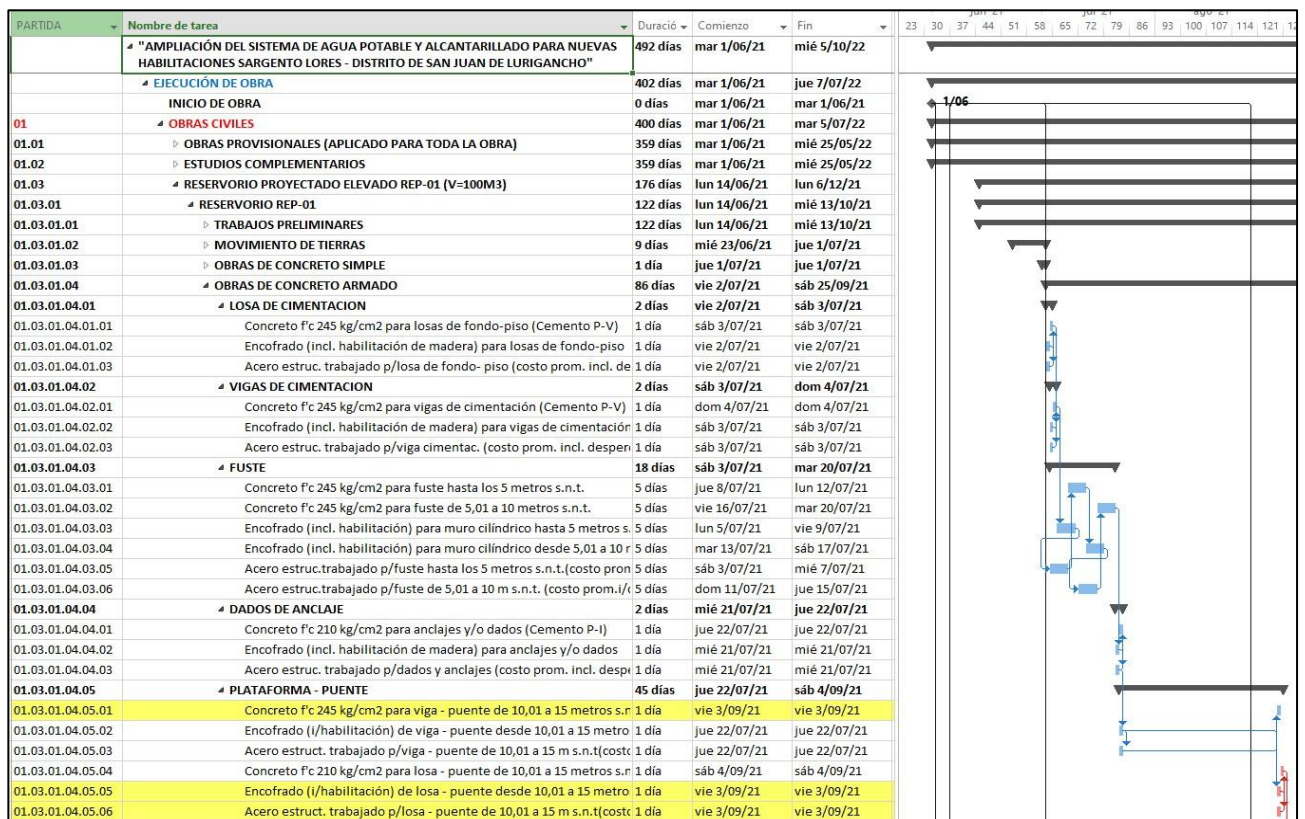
| PARTIDA | Nombre de tarea | Duració | Comienzo | Fin |
|---|---|---|---|---|
| | "AMPLIACIÓN DEL SISTEMA DE AGUA POTABLE Y ALCANTARILLADO PARA NUEVAS HABILITACIONES SARGENTO LORES - DISTRITO DE SAN JUAN DE LURIGANCHO" | 492 días | mar 1/06/21 | mié 5/10/22 |
| | EJECUCIÓN DE OBRA | 402 días | mar 1/06/21 | jue 7/07/22 |
| | INICIO DE OBRA | 0 días | mar 1/06/21 | mar 1/06/21 |
| 01 | OBRAS CIVILES | 400 días | mar 1/06/21 | mar 5/07/22 |
| 01.01 | OBRAS PROVISIONALES (APLICADO PARA TODA LA OBRA) | 359 días | mar 1/06/21 | mié 25/05/22 |
| 01.02 | ESTUDIOS COMPLEMENTARIOS | 359 días | mar 1/06/21 | mié 25/05/22 |
| 01.03 | RESERVORIO PROYECTADO ELEVADO REP-01 (V=100M3) | 176 días | lun 14/06/21 | lun 6/12/21 |
| 01.03.01 | RESERVORIO REP-01 | 122 días | lun 14/06/21 | mié 13/10/21 |
| 01.03.01.01 | TRABAJOS PRELIMINARES | 122 días | lun 14/06/21 | mié 13/10/21 |
| 01.03.01.02 | MOVIMIENTO DE TIERRAS | 9 días | mié 23/06/21 | jue 1/07/21 |
| 01.03.01.03 | OBRAS DE CONCRETO SIMPLE | 1 día | jue 1/07/21 | jue 1/07/21 |
| 01.03.01.04 | OBRAS DE CONCRETO ARMADO | 86 días | vie 2/07/21 | sáb 25/09/21 |
| 01.03.01.04.01 | LOSA DE CIMENTACION | 2 días | vie 2/07/21 | sáb 3/07/21 |
| 01.03.01.04.01.01 | Concreto f'c 245 kg/cm2 para losas de fondo-piso (Cemento P-V) | 1 día | sáb 3/07/21 | sáb 3/07/21 |
| 01.03.01.04.01.02 | Encofrado (incl. habilitación de madera) para losas de fondo-piso | 1 día | vie 2/07/21 | vie 2/07/21 |
| 01.03.01.04.01.03 | Acero estruc. trabajado p/losa de fondo- piso (costo prom. incl. de | 1 día | vie 2/07/21 | vie 2/07/21 |
| 01.03.01.04.02 | VIGAS DE CIMENTACION | 2 días | sáb 3/07/21 | dom 4/07/21 |
| 01.03.01.04.02.01 | Concreto f'c 245 kg/cm2 para vigas de cimentación (Cemento P-V) | 1 día | dom 4/07/21 | dom 4/07/21 |
| 01.03.01.04.02.02 | Encofrado (incl. habilitación de madera) para vigas de cimentación | 1 día | sáb 3/07/21 | sáb 3/07/21 |
| 01.03.01.04.02.03 | Acero estruc. trabajado p/viga cimentac. (costo prom. incl. desper | 1 día | sáb 3/07/21 | sáb 3/07/21 |
| 01.03.01.04.03 | FUSTE | 18 días | sáb 3/07/21 | mar 20/07/21 |
| 01.03.01.04.03.01 | Concreto f'c 245 kg/cm2 para fuste hasta los 5 metros s.n.t. | 5 días | jue 8/07/21 | lun 12/07/21 |
| 01.03.01.04.03.02 | Concreto f'c 245 kg/cm2 para fuste de 5,01 a 10 metros s.n.t. | 5 días | vie 16/07/21 | mar 20/07/21 |
| 01.03.01.04.03.03 | Encofrado (incl. habilitación) para muro cilíndrico hasta 5 metros s. | 5 días | lun 5/07/21 | vie 9/07/21 |
| 01.03.01.04.03.04 | Encofrado (incl. habilitación) para muro cilíndrico desde 5,01 a 10 r | 5 días | mar 13/07/21 | sáb 17/07/21 |
| 01.03.01.04.03.05 | Acero estruc.trabajado p/fuste hasta los 5 metros s.n.t.(costo pron | 5 días | sáb 3/07/21 | mié 7/07/21 |
| 01.03.01.04.03.06 | Acero estruc.trabajado p/fuste de 5,01 a 10 m s.n.t. (costo prom.i/ | 5 días | dom 11/07/21 | jue 15/07/21 |
| 01.03.01.04.04 | DADOS DE ANCLAJE | 2 días | mié 21/07/21 | jue 22/07/21 |
| 01.03.01.04.04.01 | Concreto f'c 210 kg/cm2 para anclajes y/o dados (Cemento P-I) | 1 día | jue 22/07/21 | jue 22/07/21 |
| 01.03.01.04.04.02 | Encofrado (incl. habilitación de madera) para anclajes y/o dados | 1 día | mié 21/07/21 | mié 21/07/21 |
| 01.03.01.04.04.03 | Acero estruc. trabajado p/dados y anclajes (costo prom. incl. despe | 1 día | mié 21/07/21 | mié 21/07/21 |
| 01.03.01.04.05 | PLATAFORMA - PUENTE | 45 días | jue 22/07/21 | sáb 4/09/21 |
| 01.03.01.04.05.01 | Concreto f'c 245 kg/cm2 para viga - puente de 10,01 a 15 metros s.r | 1 día | vie 3/09/21 | vie 3/09/21 |
| 01.03.01.04.05.02 | Encofrado (i/habilitación) de viga - puente desde 10,01 a 15 metro | 1 día | jue 22/07/21 | jue 22/07/21 |
| 01.03.01.04.05.03 | Acero estruct. trabajado p/viga - puente de 10,01 a 15 m s.n.t(costo | 1 día | jue 22/07/21 | jue 22/07/21 |
| 01.03.01.04.05.04 | Concreto f'c 210 kg/cm2 para losa - puente de 10,01 a 15 metros s.r | 1 día | sáb 4/09/21 | sáb 4/09/21 |
| 01.03.01.04.05.05 | Encofrado (i/habilitación) de losa - puente desde 10,01 a 15 metro | 1 día | vie 3/09/21 | vie 3/09/21 |
| 01.03.01.04.05.06 | Acero estruct. trabajado p/losa - puente de 10,01 a 15 m s.n.t(costo | 1 día | vie 3/09/21 | vie 3/09/21 |

jun '21 jul '21 ago '21
23 30 37 44 51 58 65 72 79 86 93 100 107 114 121 12

1/06